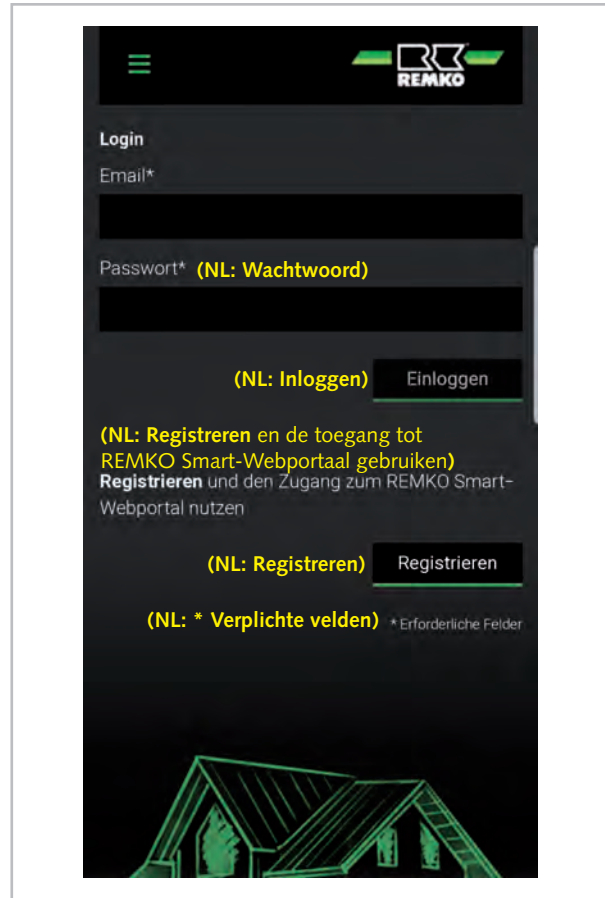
REMKO

Login

Email*

Passwort* (NL: Wachtwoord)

(NL: Inloggen) Einloggen

(NL: Registreren en de toegang tot REMKO Smart-Webportaal gebruiken)

Registrieren und den Zugang zum REMKO Smart-Webportal nutzen

(NL: Registreren) Registrieren

(NL: * Verplichte velden) * Erforderliche Felder